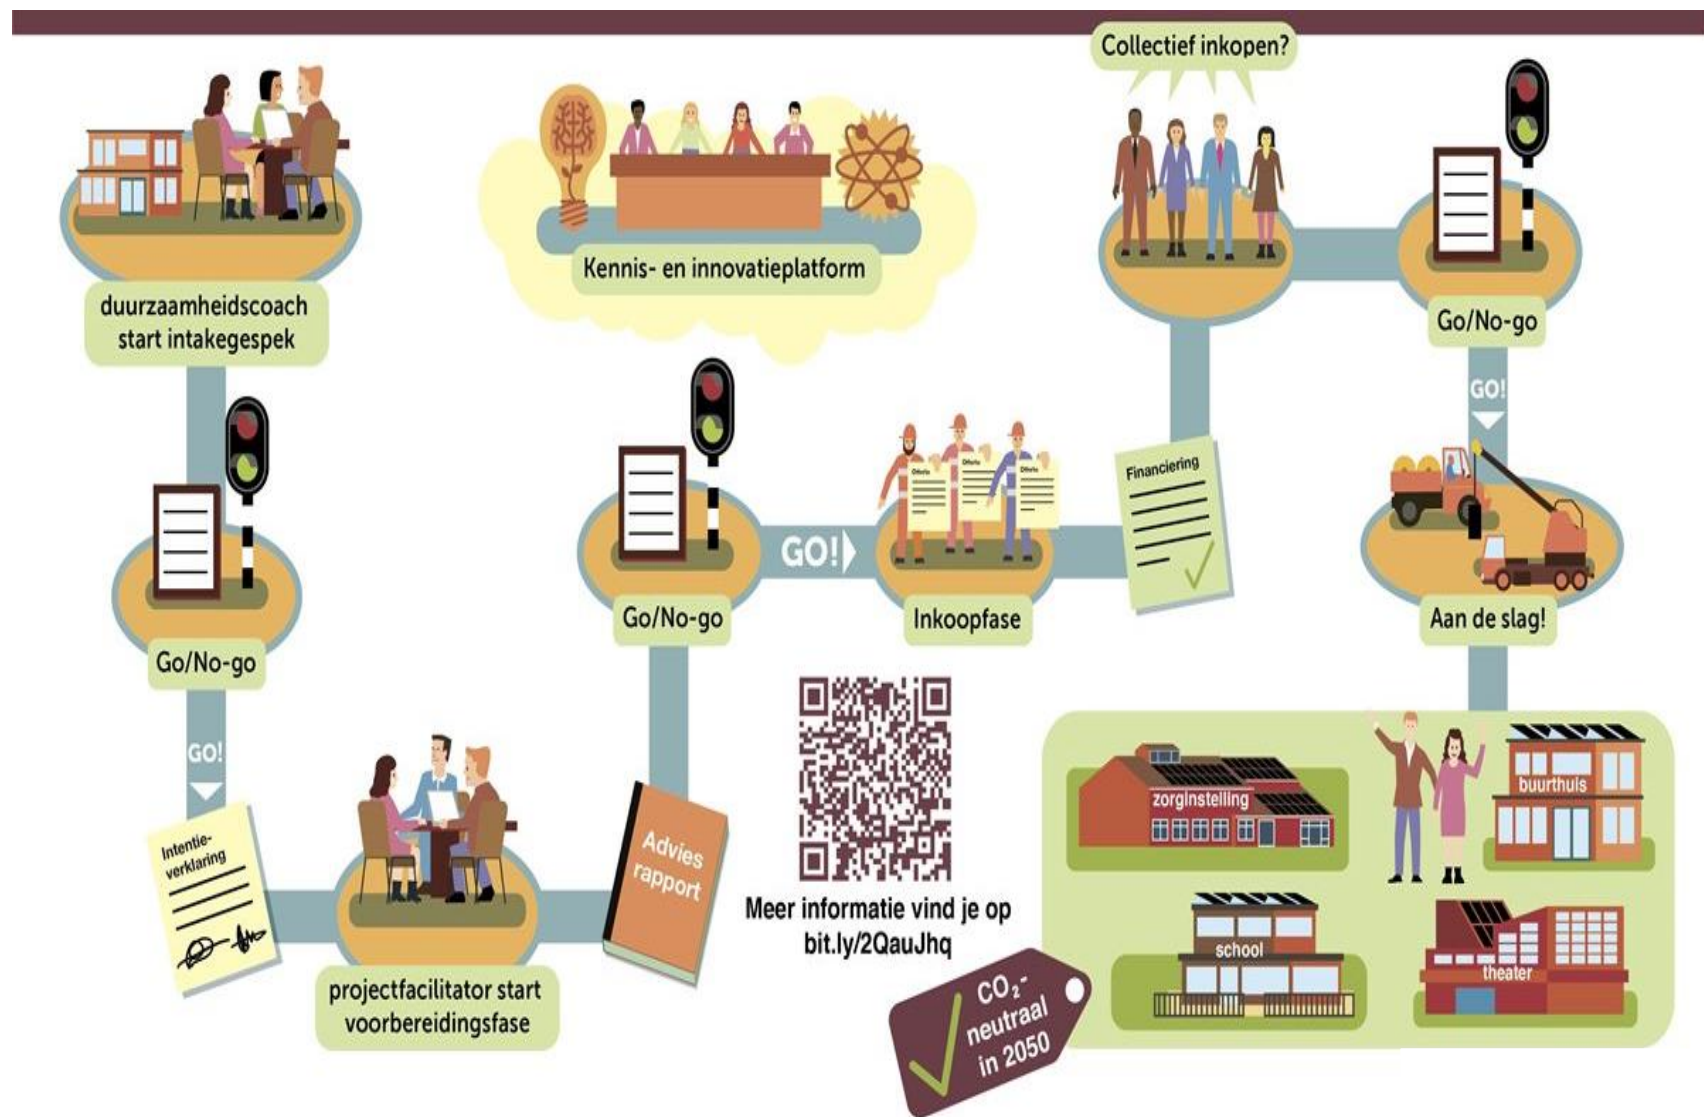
duurzaamheidscoach start intakegesprek

Go/No-go

GO!

Intentieverklaring

projectfacilitator start voorbereidingsfase

Advies rapport

Go/No-go

Kennis- en innovatieplatform

GO!

Offerte

Offerte

Offerte

Inkoopfase

Financiering

Collectief inkopen?

Go/No-go

GO!

Aan de slag!

Meer informatie vind je op bit.ly/2QauJhq

zorginstelling

buurthuis

school

theater

$CO_2$-neutraal in 2050